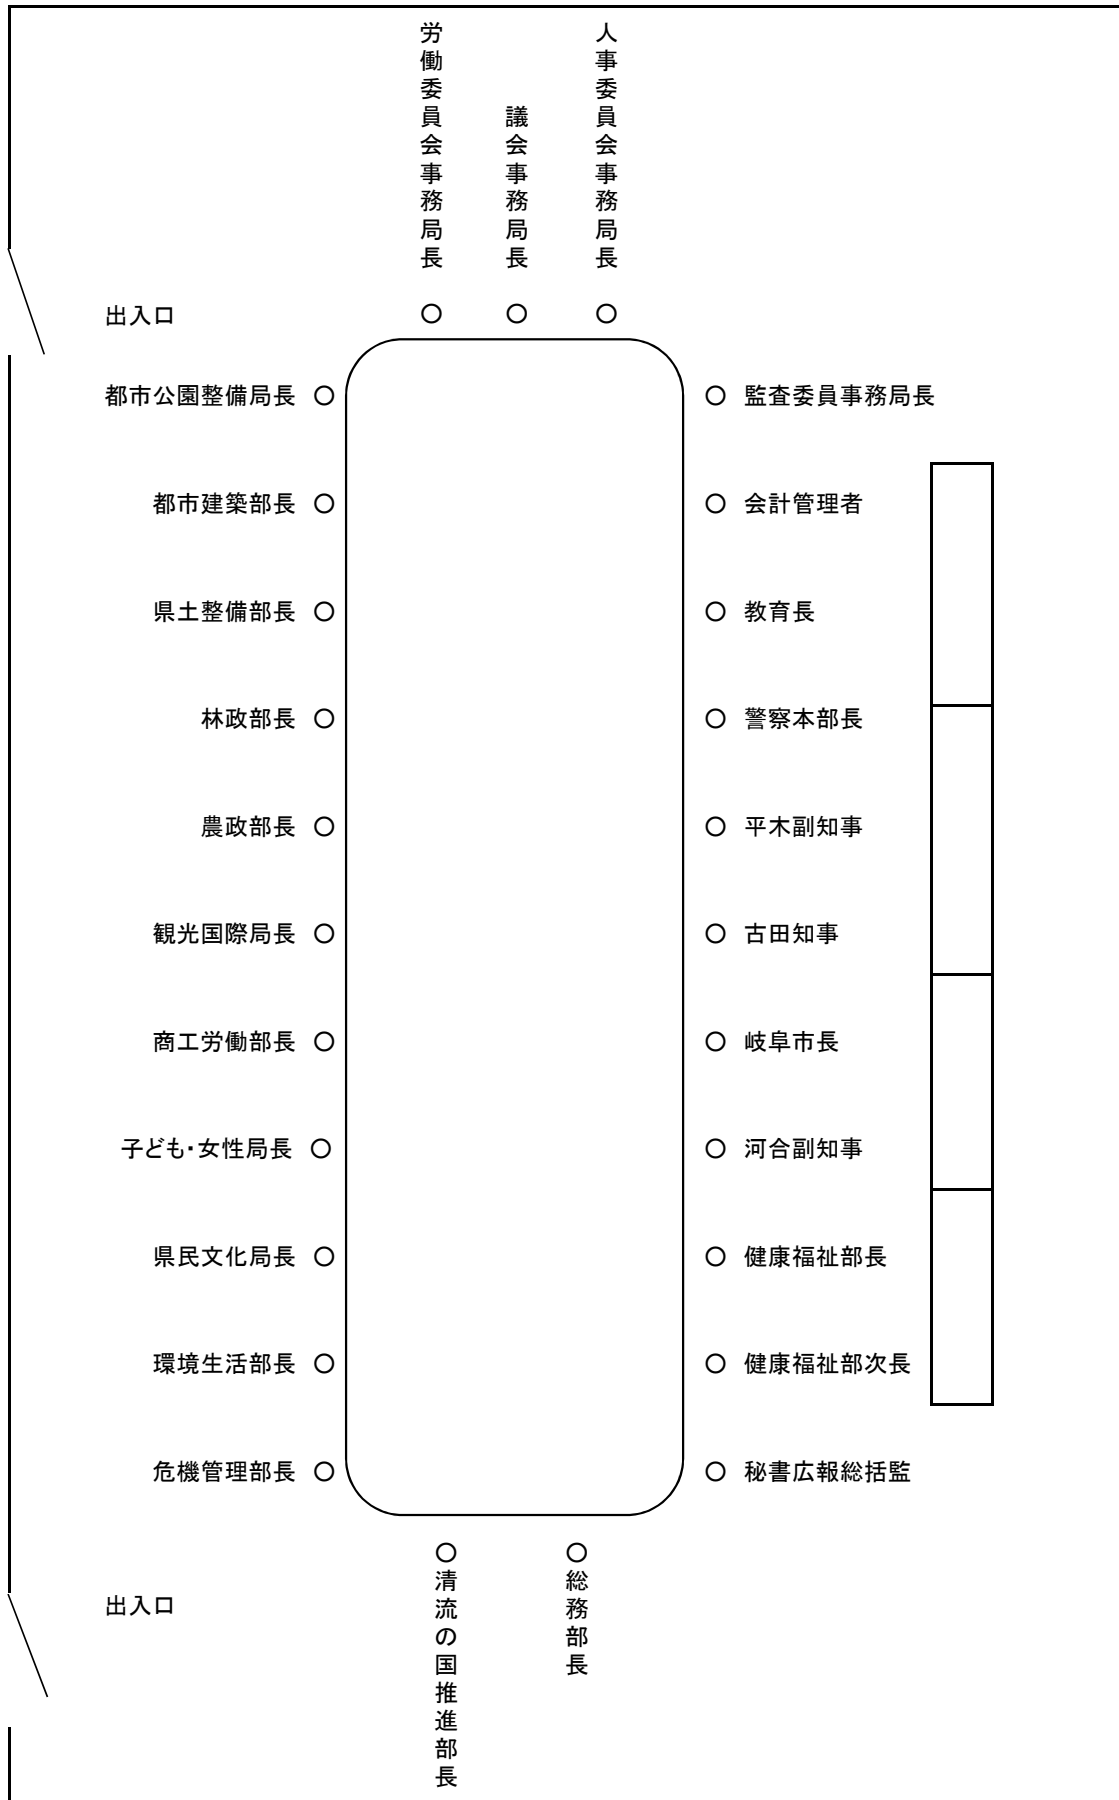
労働委員会事務局長
議会事務局長
人事委員会事務局長

出入口

○ ○ ○

都市公園整備局長 ○
○ 監査委員事務局長

都市建築部長 ○
○ 会計管理者

県土整備部長 ○
○ 教育長

林政部長 ○
○ 警察本部長

農政部長 ○
○ 平木副知事

観光国際局長 ○
○ 古田知事

商工労働部長 ○
○ 岐阜市長

子ども・女性局長 ○
○ 河合副知事

県民文化局長 ○
○ 健康福祉部長

環境生活部長 ○
○ 健康福祉部次長

危機管理部長 ○
○ 秘書広報総括監

○ 清流の国推進部長
○ 総務部長

出入口